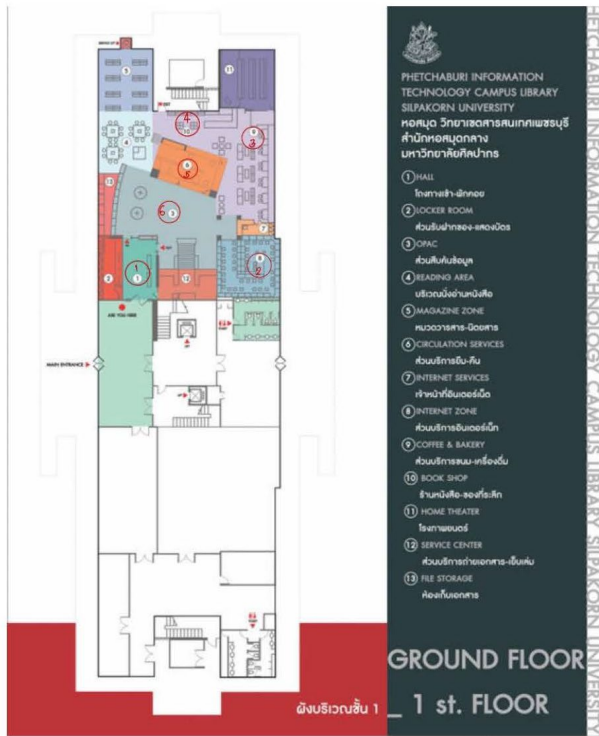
PHETCHABURI INFORMATION TECHNOLOGY CAMPUS LIBRARY SILPAKORN UNIVERSITY
หอสมุด วิทยาเขตสารสนเทศเพชรบุรี
สำนักหอสมุดกลาง
มหาวิทยาลัยศิลปากร

① HALL
โถงทางเข้า-พักคอย
② LOCKER ROOM
ส่วนรับฝากของ-แสดงบัตร
③ OPAC
ส่วนสืบค้นข้อมูล
④ READING AREA
บริเวณนั่งอ่านหนังสือ
⑤ MAGAZINE ZONE
หมวดวารสาร-นิตยสาร
⑥ CIRCULATION SERVICES
ส่วนบริการยืม-คืน
⑦ INTERNET SERVICES
เจ้าหน้าที่อินเตอร์เน็ต
⑧ INTERNET ZONE
ส่วนบริการอินเตอร์เน็ต
⑨ COFFEE & BAKERY
ส่วนบริการขนม-เครื่องดื่ม
⑩ BOOK SHOP
ร้านหนังสือ-ของที่ระลึก
⑪ HOME THEATER
โรงภาพยนตร์
⑫ SERVICE CENTER
ส่วนบริการถ่ายเอกสาร-เย็บเล่ม
⑬ FILE STORAGE
ห้องเก็บเอกสาร

PHETCHABURI INFORMATION TECHNOLOGY CAMPUS LIBRARY SILPAKORN UNIVERSITY

ARE YOU HERE
MAIN ENTRANCE

GROUND FLOOR
ผังบริเวณชั้น 1 _ 1 st. FLOOR